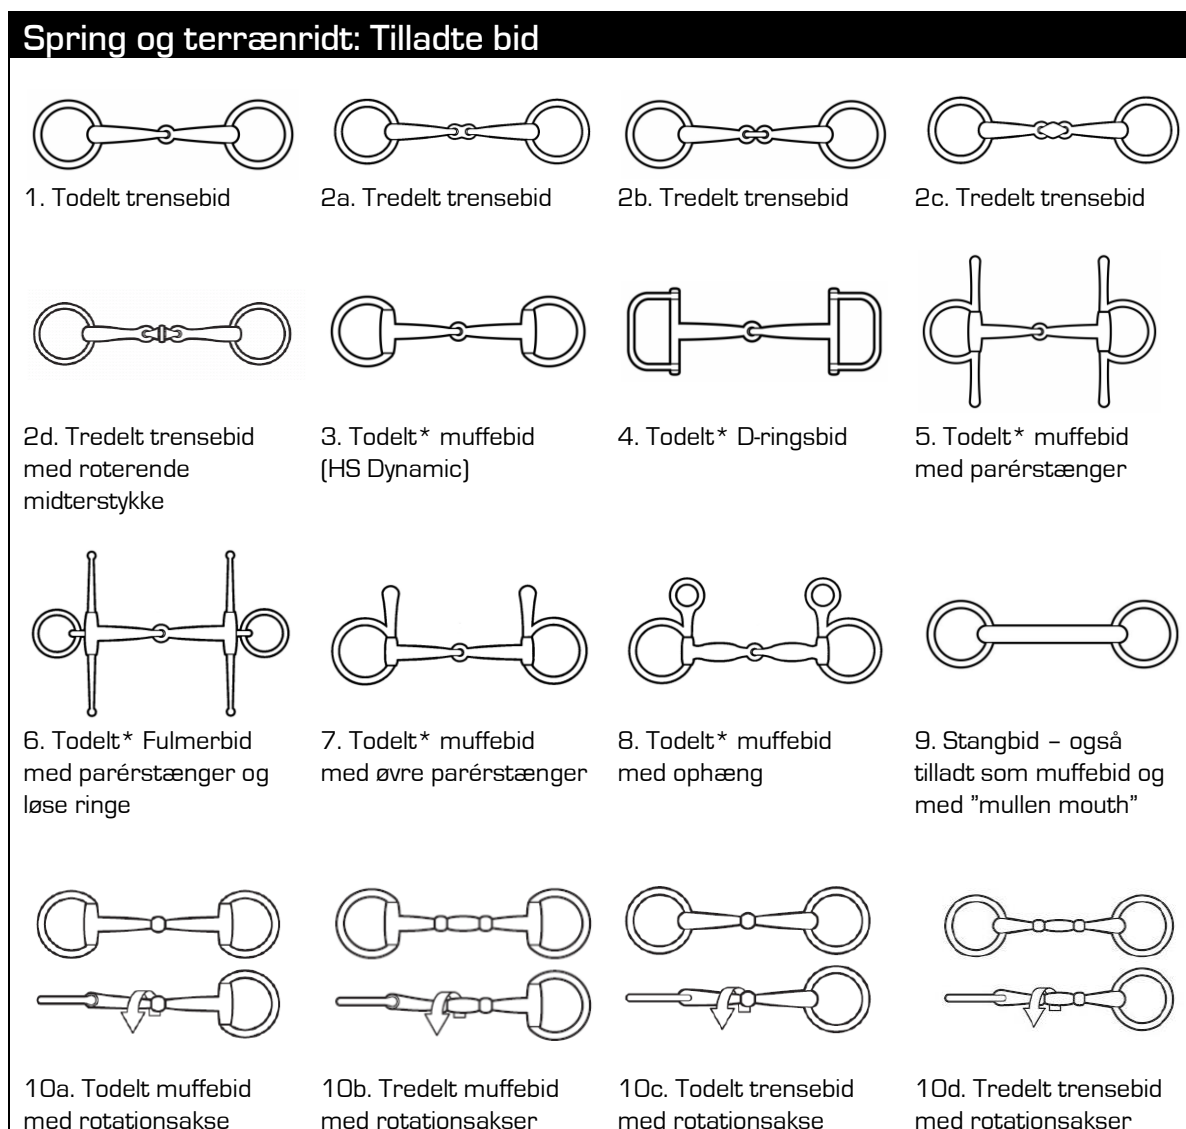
Spring og terrænridt: Tilladte bid

1. Todelt trensebid

2a. Tredelt trensebid

2b. Tredelt trensebid

2c. Tredelt trensebid

2d. Tredelt trensebid med roterende midterstykke

3. Todelt* muffebid (HS Dynamic)

4. Todelt* D-ringsbid

5. Todelt* muffebid med parérstænger

6. Todelt* Fulmerbid med parérstænger og løse ringe

7. Todelt* muffebid med øvre parérstænger

8. Todelt* muffebid med ophæng

9. Stangbid – også tilladt som muffebid og med "mullen mouth"

10a. Todelt muffebid med rotationsakse

10b. Tredelt muffebid med rotationsakser

10c. Todelt trensebid med rotationsakse

10d. Tredelt trensebid med rotationsakser